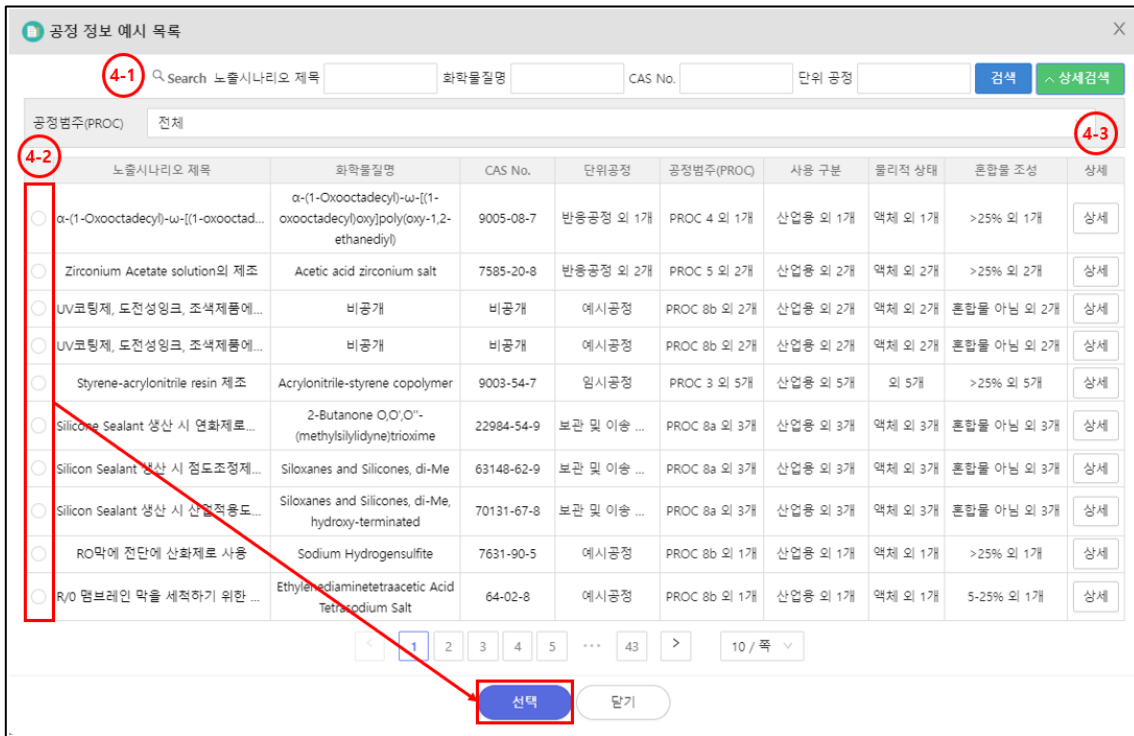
공정 정보 예시 목록

4-1 Search 노출시나리오 제목 화학물질명 CAS No. 단위 공정 검색 ^ 상세검색

공정범주(PROC) 전체

4-2 4-3

| 노출시나리오 제목 | 화학물질명 | CAS No. | 단위공정 | 공정범주(PROC) | 사용 구분 | 물리적 상태 | 혼합물 조성 | 상세 |
|---|---|---|---|---|---|---|---|---|
| α-(1-Oxooctadecyl)-ω-[(1-oxooctad... | α-(1-Oxooctadecyl)-ω-[(1-oxooctadecyl)oxy]poly(oxy-1,2-ethanediyl) | 9005-08-7 | 반응공정 외 1개 | PROC 4 외 1개 | 산업용 외 1개 | 액체 외 1개 | >25% 외 1개 | 상세 |
| Zirconium Acetate solution의 제조 | Acetic acid zirconium salt | 7585-20-8 | 반응공정 외 2개 | PROC 5 외 2개 | 산업용 외 2개 | 액체 외 2개 | >25% 외 2개 | 상세 |
| UV코팅제, 도전성잉크, 조색제품에... | 비공개 | 비공개 | 예시공정 | PROC 8b 외 2개 | 산업용 외 2개 | 액체 외 2개 | 혼합물 아님 외 2개 | 상세 |
| UV코팅제, 도전성잉크, 조색제품에... | 비공개 | 비공개 | 예시공정 | PROC 8b 외 2개 | 산업용 외 2개 | 액체 외 2개 | 혼합물 아님 외 2개 | 상세 |
| Styrene-acrylonitrile resin 제조 | Acrylonitrile-styrene copolymer | 9003-54-7 | 임시공정 | PROC 3 외 5개 | 산업용 외 5개 | 외 5개 | >25% 외 5개 | 상세 |
| Silicone Sealant 생산 시 연화제로... | 2-Butanone O,O',O''-(methylsilylidyne)trioxime | 22984-54-9 | 보관 및 이송 ... | PROC 8a 외 3개 | 산업용 외 3개 | 액체 외 3개 | 혼합물 아님 외 3개 | 상세 |
| Silicon Sealant 생산 시 점도조정제... | Siloxanes and Silicones, di-Me | 63148-62-9 | 보관 및 이송 ... | PROC 8a 외 3개 | 산업용 외 3개 | 액체 외 3개 | 혼합물 아님 외 3개 | 상세 |
| Silicon Sealant 생산 시 산업적용도... | Siloxanes and Silicones, di-Me, hydroxy-terminated | 70131-67-8 | 보관 및 이송 ... | PROC 8a 외 3개 | 산업용 외 3개 | 액체 외 3개 | 혼합물 아님 외 3개 | 상세 |
| RO막에 전단에 산화제로 사용 | Sodium Hydrogensulfite | 7631-90-5 | 예시공정 | PROC 8b 외 1개 | 산업용 외 1개 | 액체 외 1개 | >25% 외 1개 | 상세 |
| R/0 멤브레인 막을 세척하기 위한 ... | Ethylenediaminetetraacetic Acid Tetrasodium Salt | 64-02-8 | 예시공정 | PROC 8b 외 1개 | 산업용 외 1개 | 액체 외 1개 | 5-25% 외 1개 | 상세 |

< 1 2 3 4 5 ··· 43 > 10 / 쪽

선택 닫기